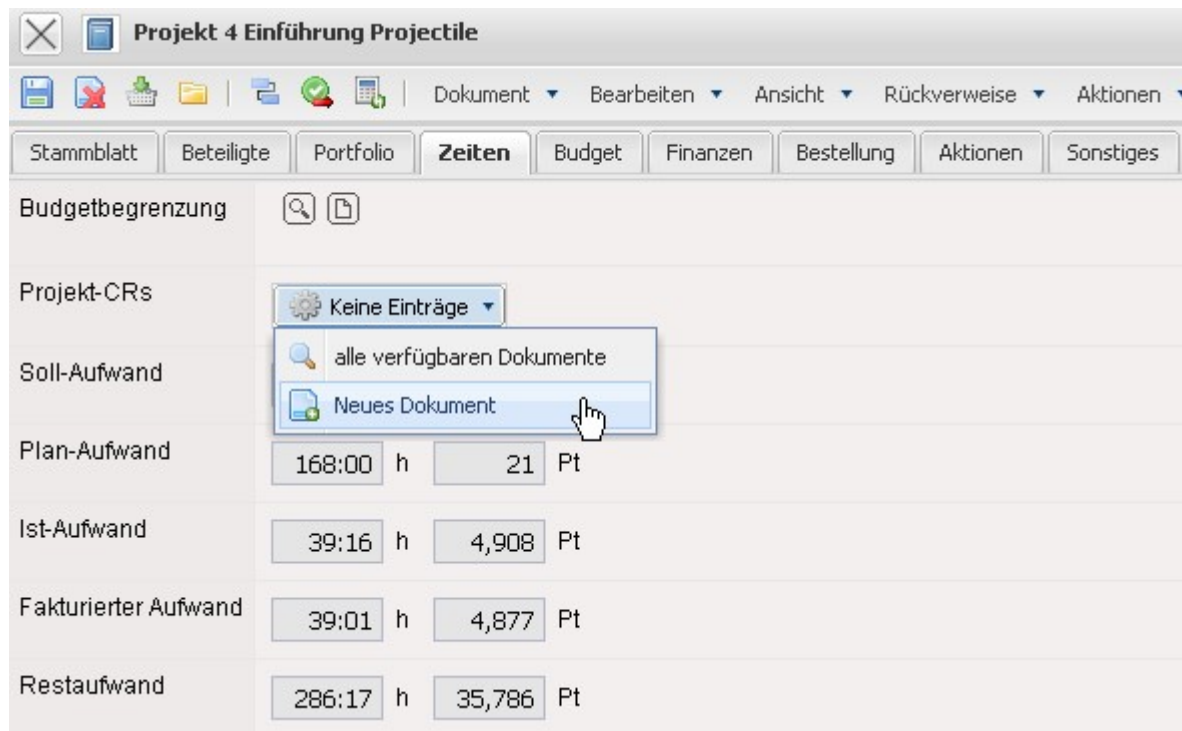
Projekt 4 Einführung Projectile

Dokument ▾ Bearbeiten ▾ Ansicht ▾ Rückverweise ▾ Aktionen

Stammblatt | Beteiligte | Portfolio | Zeiten | Budget | Finanzen | Bestellung | Aktionen | Sonstiges

Budgetbegrenzung

Projekt-CRs
Keine Einträge ▾
alle verfügbaren Dokumente
Neues Dokument

Soll-Aufwand

Plan-Aufwand 168:00 h 21 Pt

Ist-Aufwand 39:16 h 4,908 Pt

Fakturierter Aufwand 39:01 h 4,877 Pt

Restaufwand 286:17 h 35,786 Pt